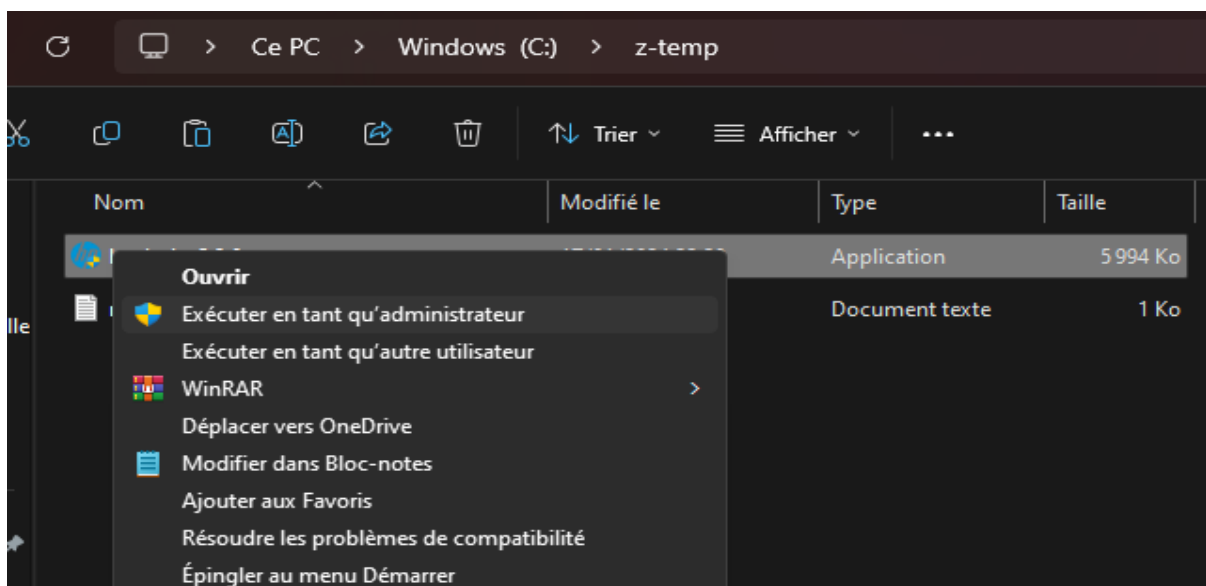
Ce PC > Windows (C:) > z-temp

Trier Afficher ...

| Nom | Modifié le | Type | Taille |
|---|---|---|---|
| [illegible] | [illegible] | Application | 5 994 Ko |
| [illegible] | | Document texte | 1 Ko |

lle

Ouvrir
Exécuter en tant qu'administrateur
Exécuter en tant qu'autre utilisateur
WinRAR
Déplacer vers OneDrive
Modifier dans Bloc-notes
Ajouter aux Favoris
Résoudre les problèmes de compatibilité
Épingler au menu Démarrer